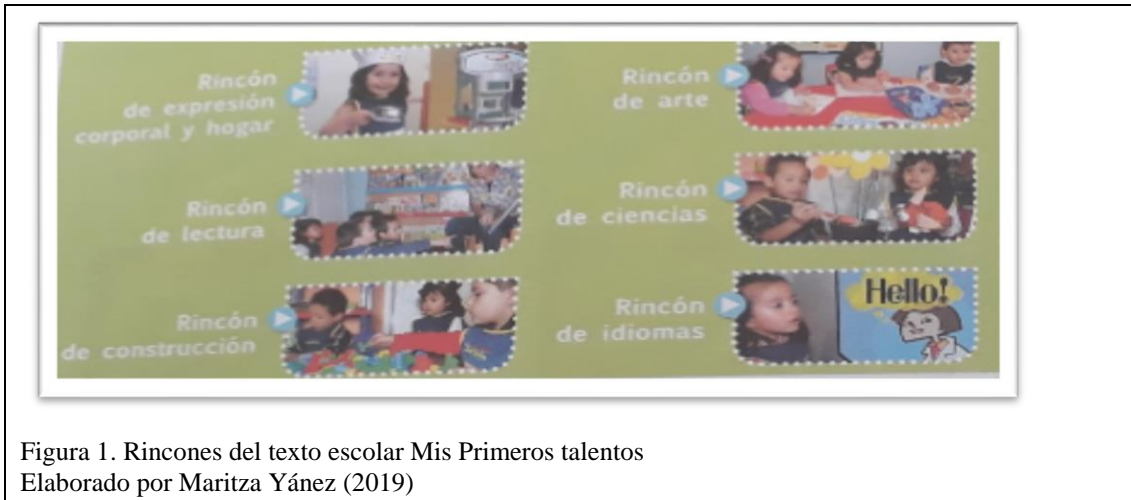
Rincón de expresión corporal y hogar

Rincón de arte

Rincón de lectura

Rincón de ciencias

Rincón de construcción

Rincón de idiomas

Hello!

Figura 1. Rincones del texto escolar Mis Primeros talentos
Elaborado por Maritza Yánez (2019)